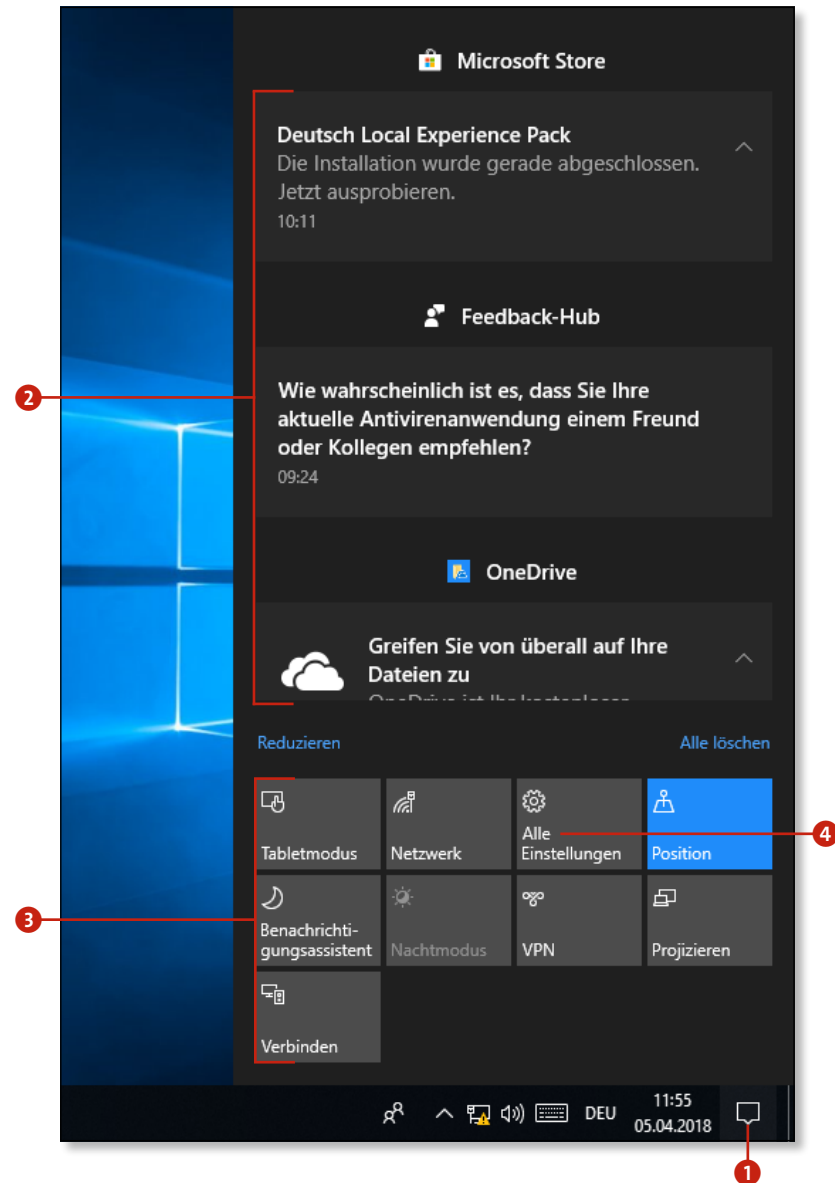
Microsoft Store

Deutsch Local Experience Pack
Die Installation wurde gerade abgeschlossen. Jetzt ausprobieren.
10:11

Feedback-Hub

Wie wahrscheinlich ist es, dass Sie Ihre aktuelle Antivirenanwendung einem Freund oder Kollegen empfehlen?
09:24

OneDrive

Greifen Sie von überall auf Ihre Dateien zu
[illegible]

2

Reduzieren

Alle löschen

Tabletmodus

Netzwerk

Alle Einstellungen

Position

4

3

Benachrichtigungsassistent

Nachtmodus

VPN

Projizieren

Verbinden

DEU

11:55
05.04.2018

1